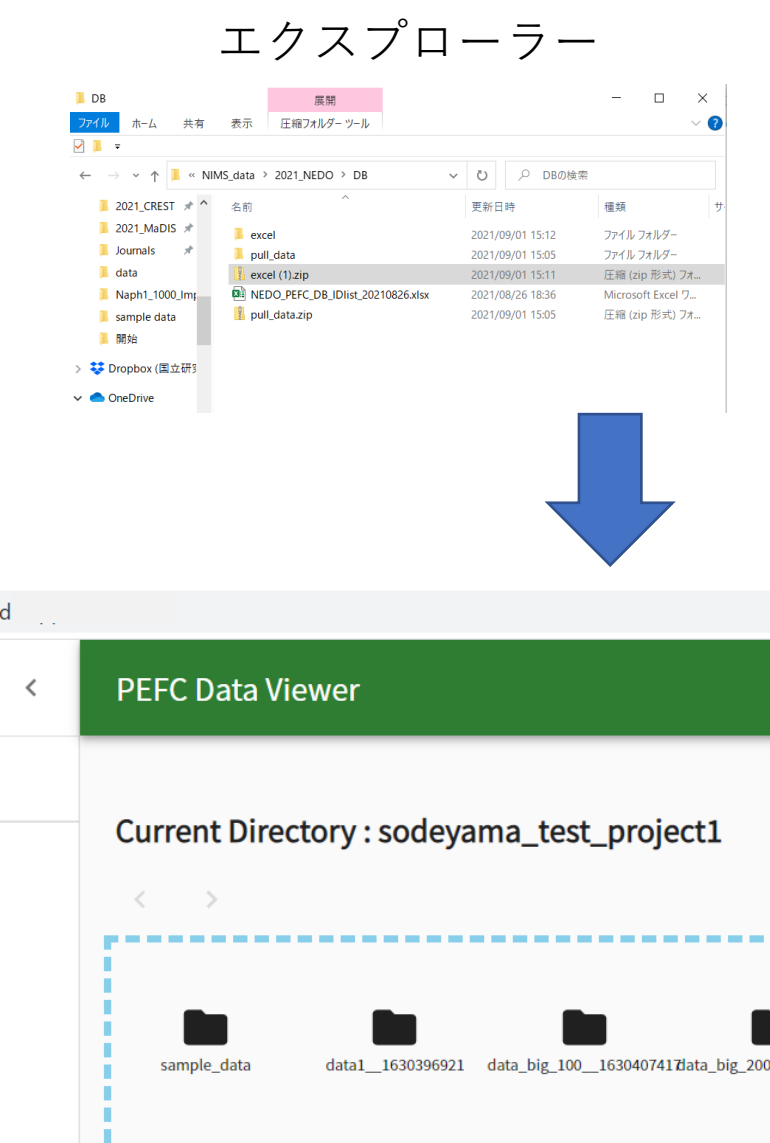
エクスプローラー

DB

展開

ファイル ホーム 共有 表示 圧縮フォルダー ツール

« NIMS_data › 2021_NEDO › DB

DBの検索

2021_CREST
2021_MaDIS
Journals
data
Naph1_1000_Imp
sample data
開始
Dropbox (国立研究
OneDrive

| 名前 | 更新日時 | 種類 | サ |
|---|---|---|---|
| excel | 2021/09/01 15:12 | ファイル フォルダー | |
| pull_data | 2021/09/01 15:05 | ファイル フォルダー | |
| excel (1).zip | 2021/09/01 15:11 | 圧縮 (zip 形式) フォ | |
| NEDO_PEFC_DB_IDlist_20210826.xlsx | 2021/08/26 18:36 | Microsoft Excel ワ | |
| pull_data.zip | 2021/09/01 15:05 | 圧縮 (zip 形式) フォ | |

d

PEFC Data Viewer

Current Directory : sodeyama_test_project1

sample_data
data1__1630396921
data_big_100__1630407417
data_big_200